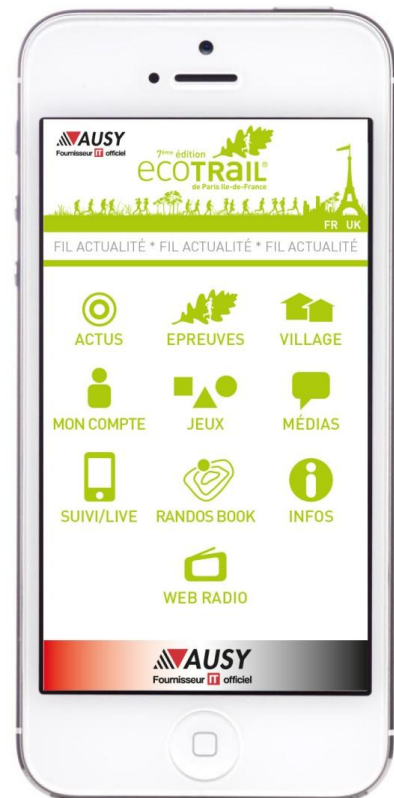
AUSY
Fournisseur IT officiel

7ème édition
ecoTRAIL®
de Paris Ile-de-France

FR UK

FIL ACTUALITÉ * FIL ACTUALITÉ * FIL ACTUALITÉ

ACTUS
EPREUVES
VILLAGE
MON COMPTE
JEUX
MÉDIAS
SUIVI/LIVE
RANDOS BOOK
INFOS
WEB RADIO

AUSY
Fournisseur IT officiel